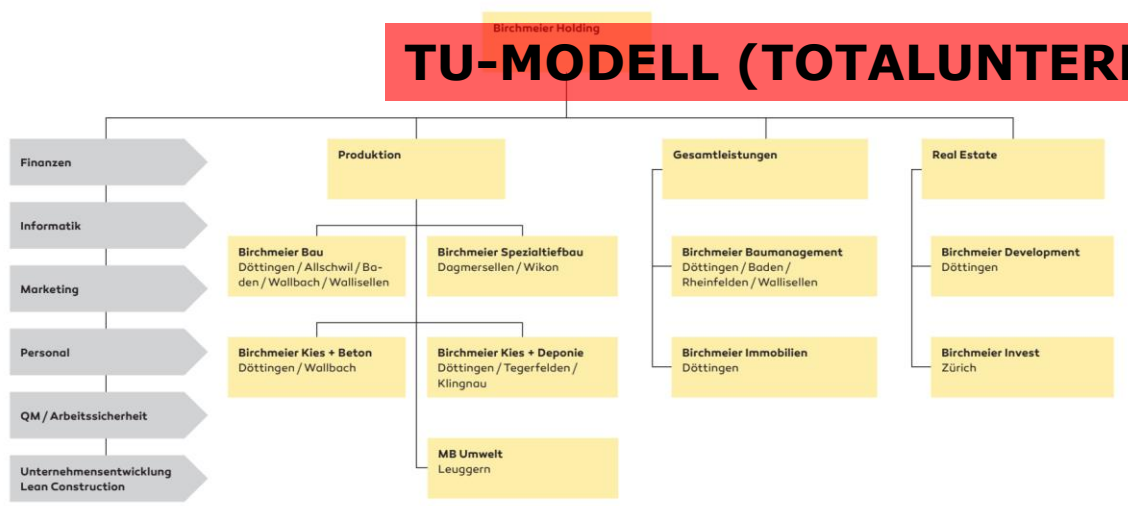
Birchmeier Holding

TU-MODELL (TOTALUNTER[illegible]

Finanzen

Informatik

Marketing

Personal

QM / Arbeitssicherheit

Unternehmensentwicklung
Lean Construction

Produktion

Birchmeier Bau
Döttingen / Allschwil / Baden / Wallbach / Wallisellen

Birchmeier Spezialtiefbau
Dagmersellen / Wikon

Birchmeier Kies + Beton
Döttingen / Wallbach

Birchmeier Kies + Deponie
Döttingen / Tegerfelden / Klingnau

MB Umwelt
Leuggern

Gesamtleistungen

Birchmeier Baumanagement
Döttingen / Baden / Rheinfelden / Wallisellen

Birchmeier Immobilien
Döttingen

Real Estate

Birchmeier Development
Döttingen

Birchmeier Invest
Zürich